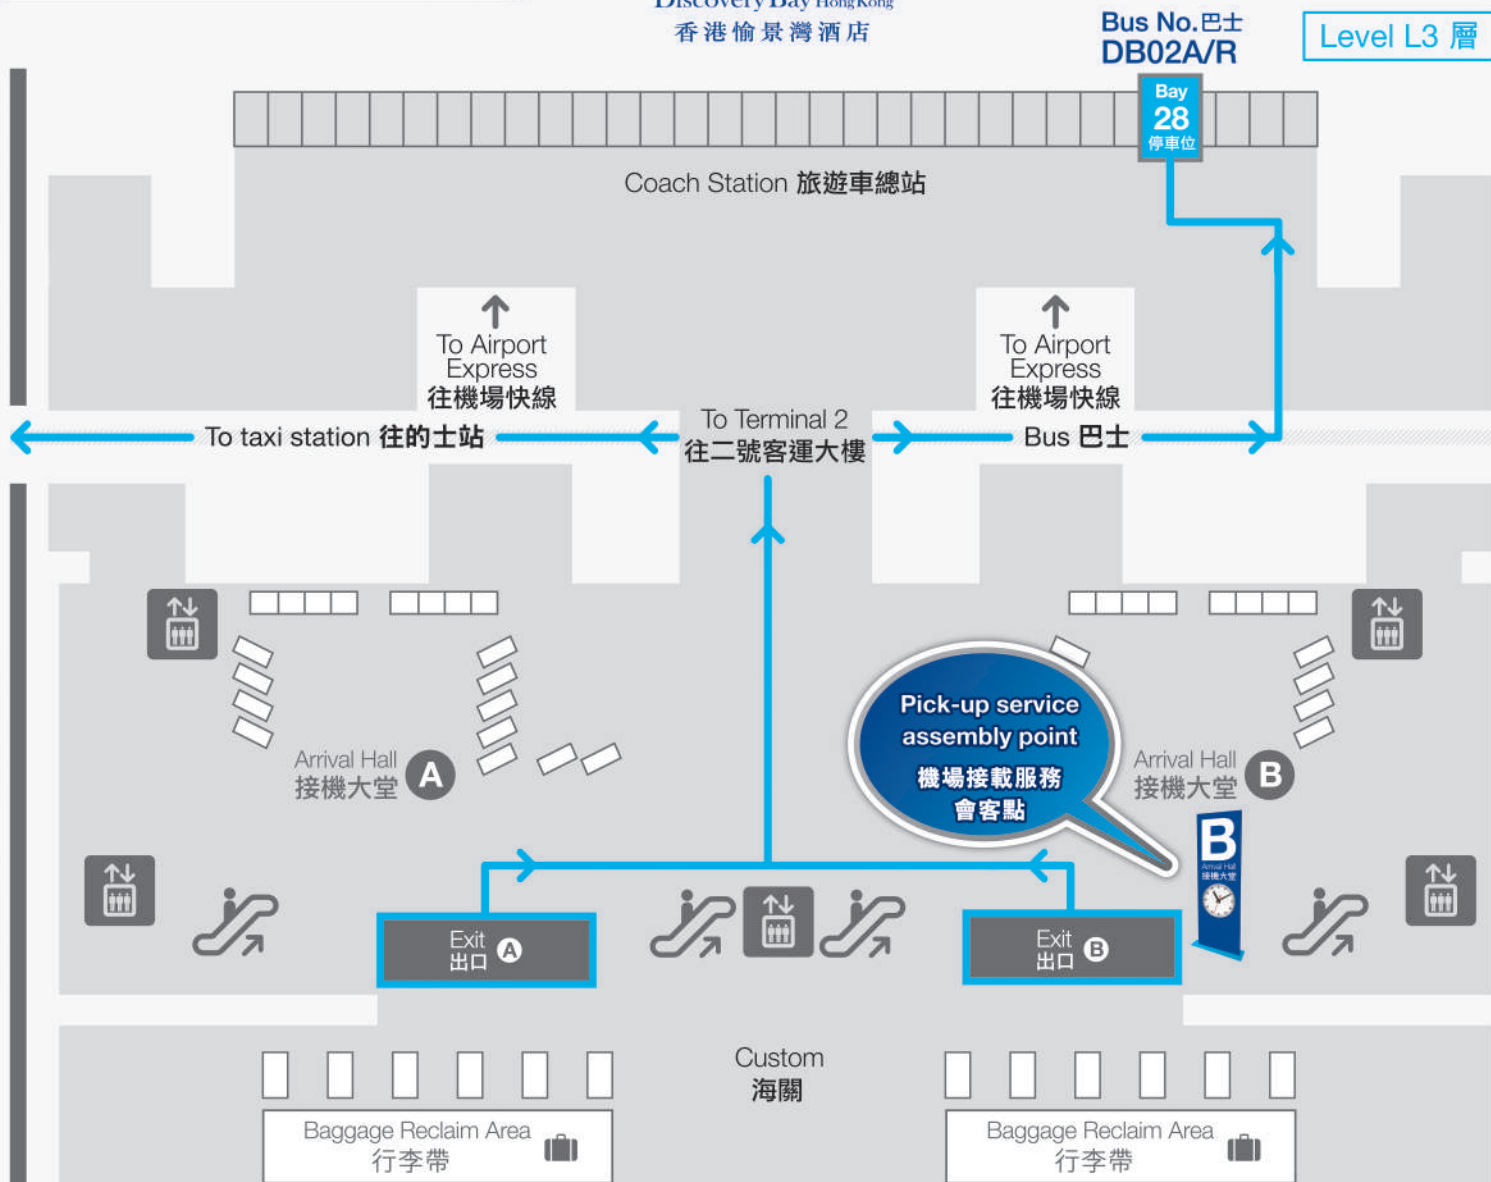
Discovery Bay Hong Kong
香港愉景灣酒店

Bus No.巴士
DB02A/R

Level L3 層

Bay
28
停車位

Coach Station 旅遊車總站

To Airport Express
往機場快線

To Airport Express
往機場快線

To taxi station 往的士站

To Terminal 2
往二號客運大樓

Bus 巴士

Pick-up service assembly point
機場接載服務會客點

Arrival Hall
接機大堂 A

Arrival Hall
接機大堂 B

B
Arrival Hall
接機大堂

Exit 出口 A

Exit 出口 B

Custom
海關

Baggage Reclaim Area
行李帶

Baggage Reclaim Area
行李帶